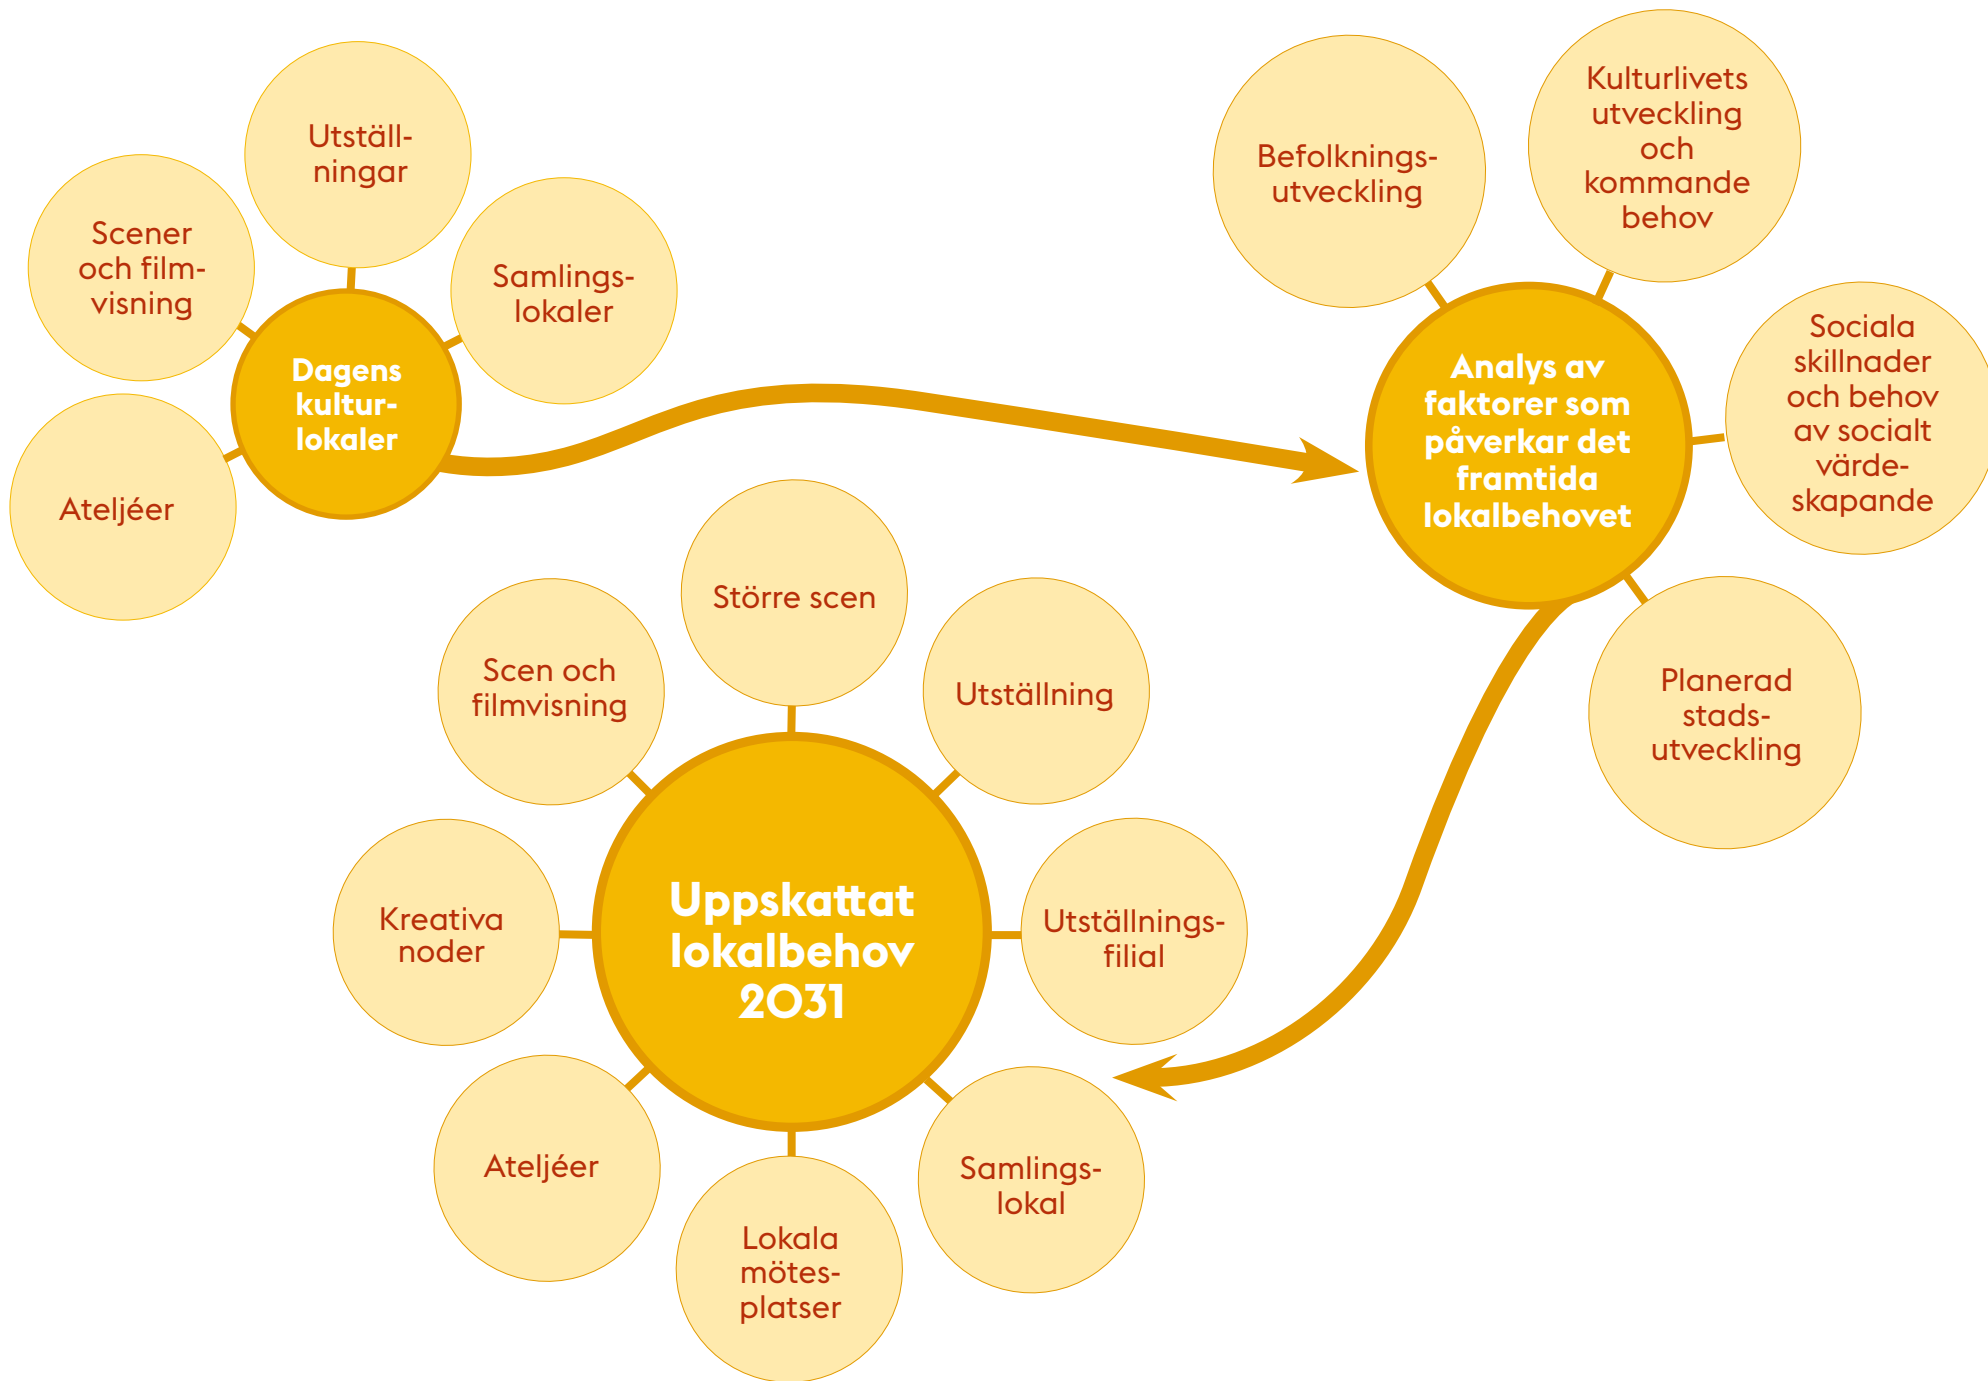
Dagens kulturlokaler

Utställningar

Scener och filmvisning

Samlingslokaler

Ateljéer

Analys av faktorer som påverkar det framtida lokalbehovet

Befolkningsutveckling

Kulturlivets utveckling och kommande behov

Sociala skillnader och behov av socialt värdeskapande

Planerad stadsutveckling

Uppskattat lokalbehov 2031

Större scen

Scen och filmvisning

Utställning

Kreativa noder

Utställningsfilial

Ateljéer

Lokala mötesplatser

Samlingslokal